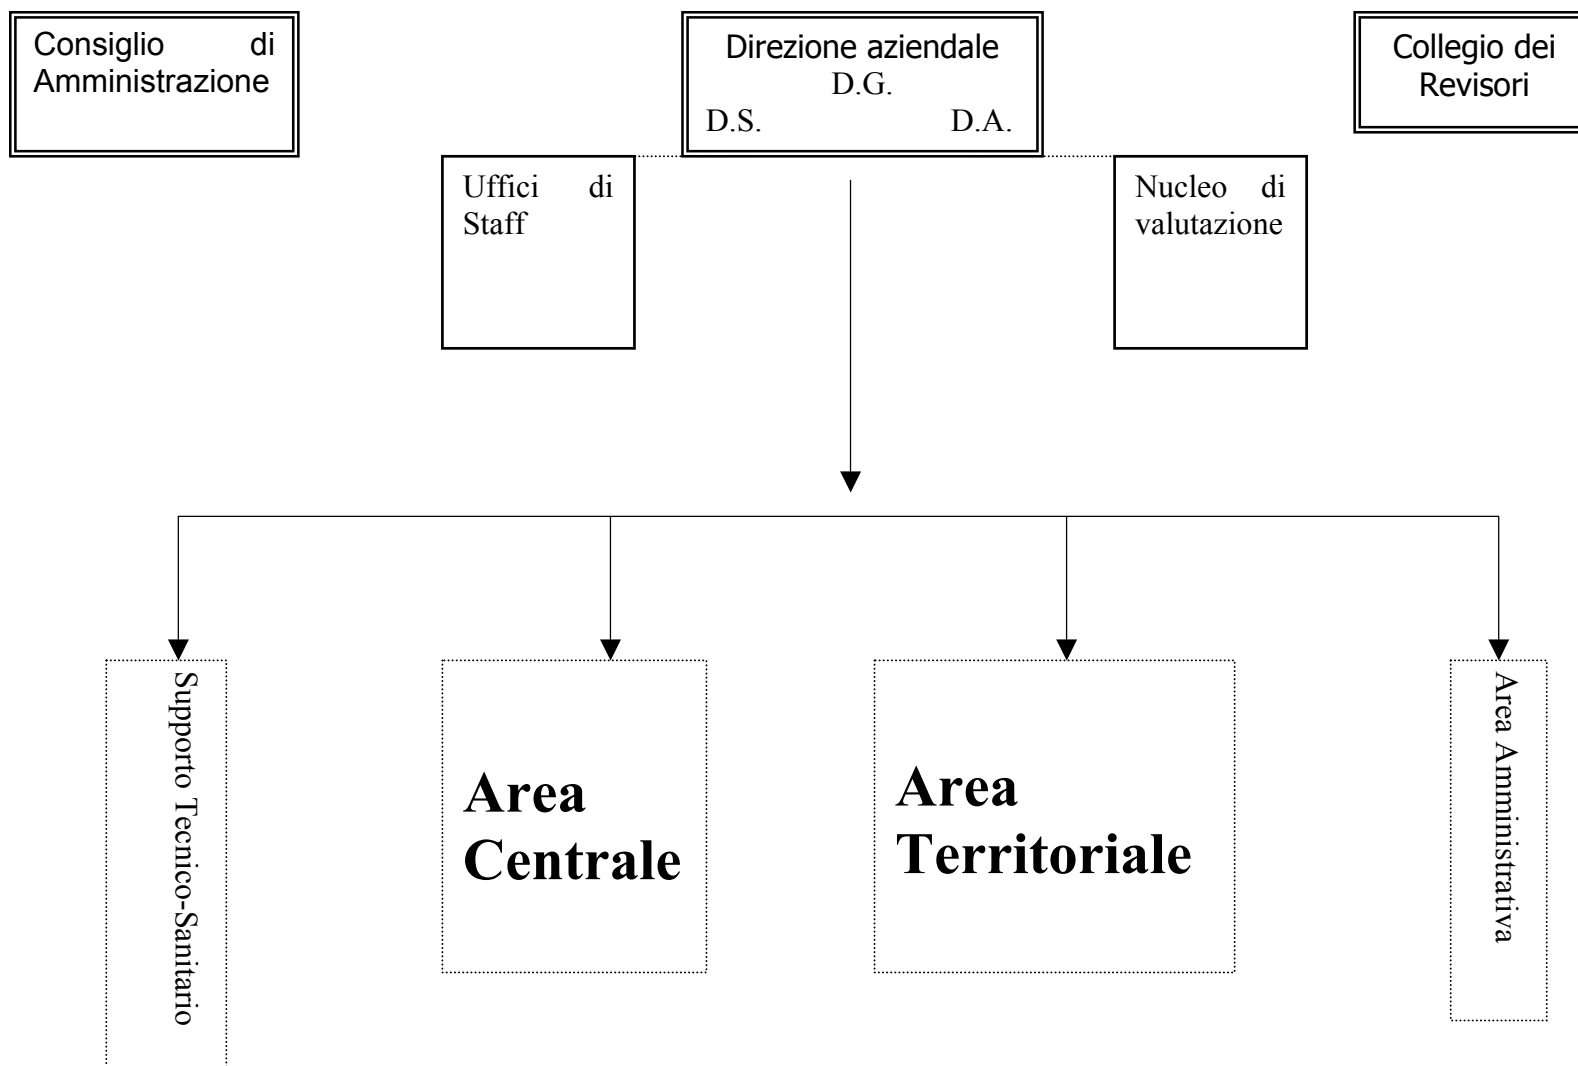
Consiglio di Amministrazione

Direzione aziendale
D.G.
D.S. D.A.

Collegio dei Revisori

Uffici di Staff

Nucleo di valutazione

Supporto Tecnico-Sanitario

Area Centrale

Area Territoriale

Area Amministrativa